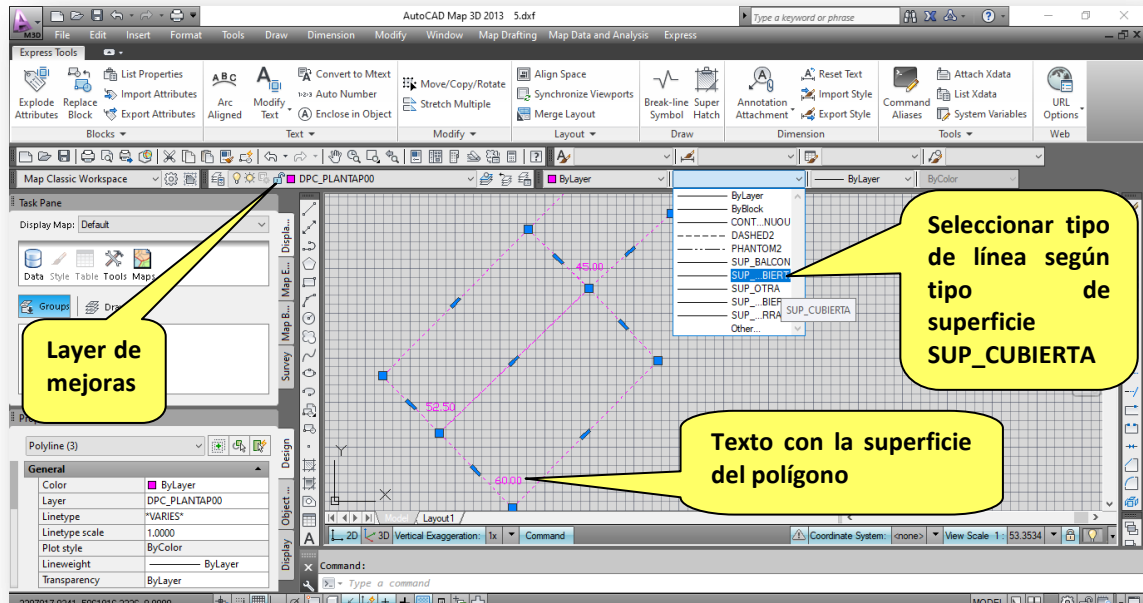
AutoCAD Map 3D 2013 5.dxf
Type a keyword or phrase
File Edit Insert Format Tools Draw Dimension Modify Window Map Drafting Map Data and Analysis Express
Express Tools
Explode Attributes
Replace Block
List Properties
Import Attributes
Export Attributes
Blocks
Arc Aligned
Modify Text
Convert to Mtext
Auto Number
Enclose in Object
Text
Move/Copy/Rotate
Stretch Multiple
Modify
Align Space
Synchronize Viewports
Merge Layout
Layout
Break-line Symbol
Super Hatch
Draw
Annotation Attachment
Reset Text
Import Style
Export Style
Dimension
Command Aliases
Attach Xdata
List Xdata
System Variables
Tools
URL Options
Web
Map Classic Workspace
DPC_PLANTAP00
ByLayer
ByLayer
ByColor
Task Pane
Display Map: Default
Data Style Table Tools Maps
Groups Dra
ByLayer
ByBlock
CONT...NUOU
DASHED2
PHANTOM2
SUP_BALCON
SUP_...BIERT
SUP_OTRA
SUP_...BIER
SUP_...RRA
Other...
SUP_CUBIERTA
Seleccionar tipo de línea según tipo de superficie SUP_CUBIERTA
Layer de mejoras
Texto con la superficie del polígono
45.00
52.50
60.00
Polyline (3)
General
| Color | ByLayer |
|---|---|
| Layer | DPC_PLANTAP00 |
| Linetype | *VARIES* |
| Linetype scale | 1.0000 |
| Plot style | ByColor |
| Lineweight | ByLayer |
| Transparency | ByLayer |
Display Map E... Map B... Survey Design Object... Display
Layout1
2D 3D Vertical Exaggeration: 1x Command
Coordinate System: <none> View Scale 1: 53.3534
Command:
Type a command
MODEL